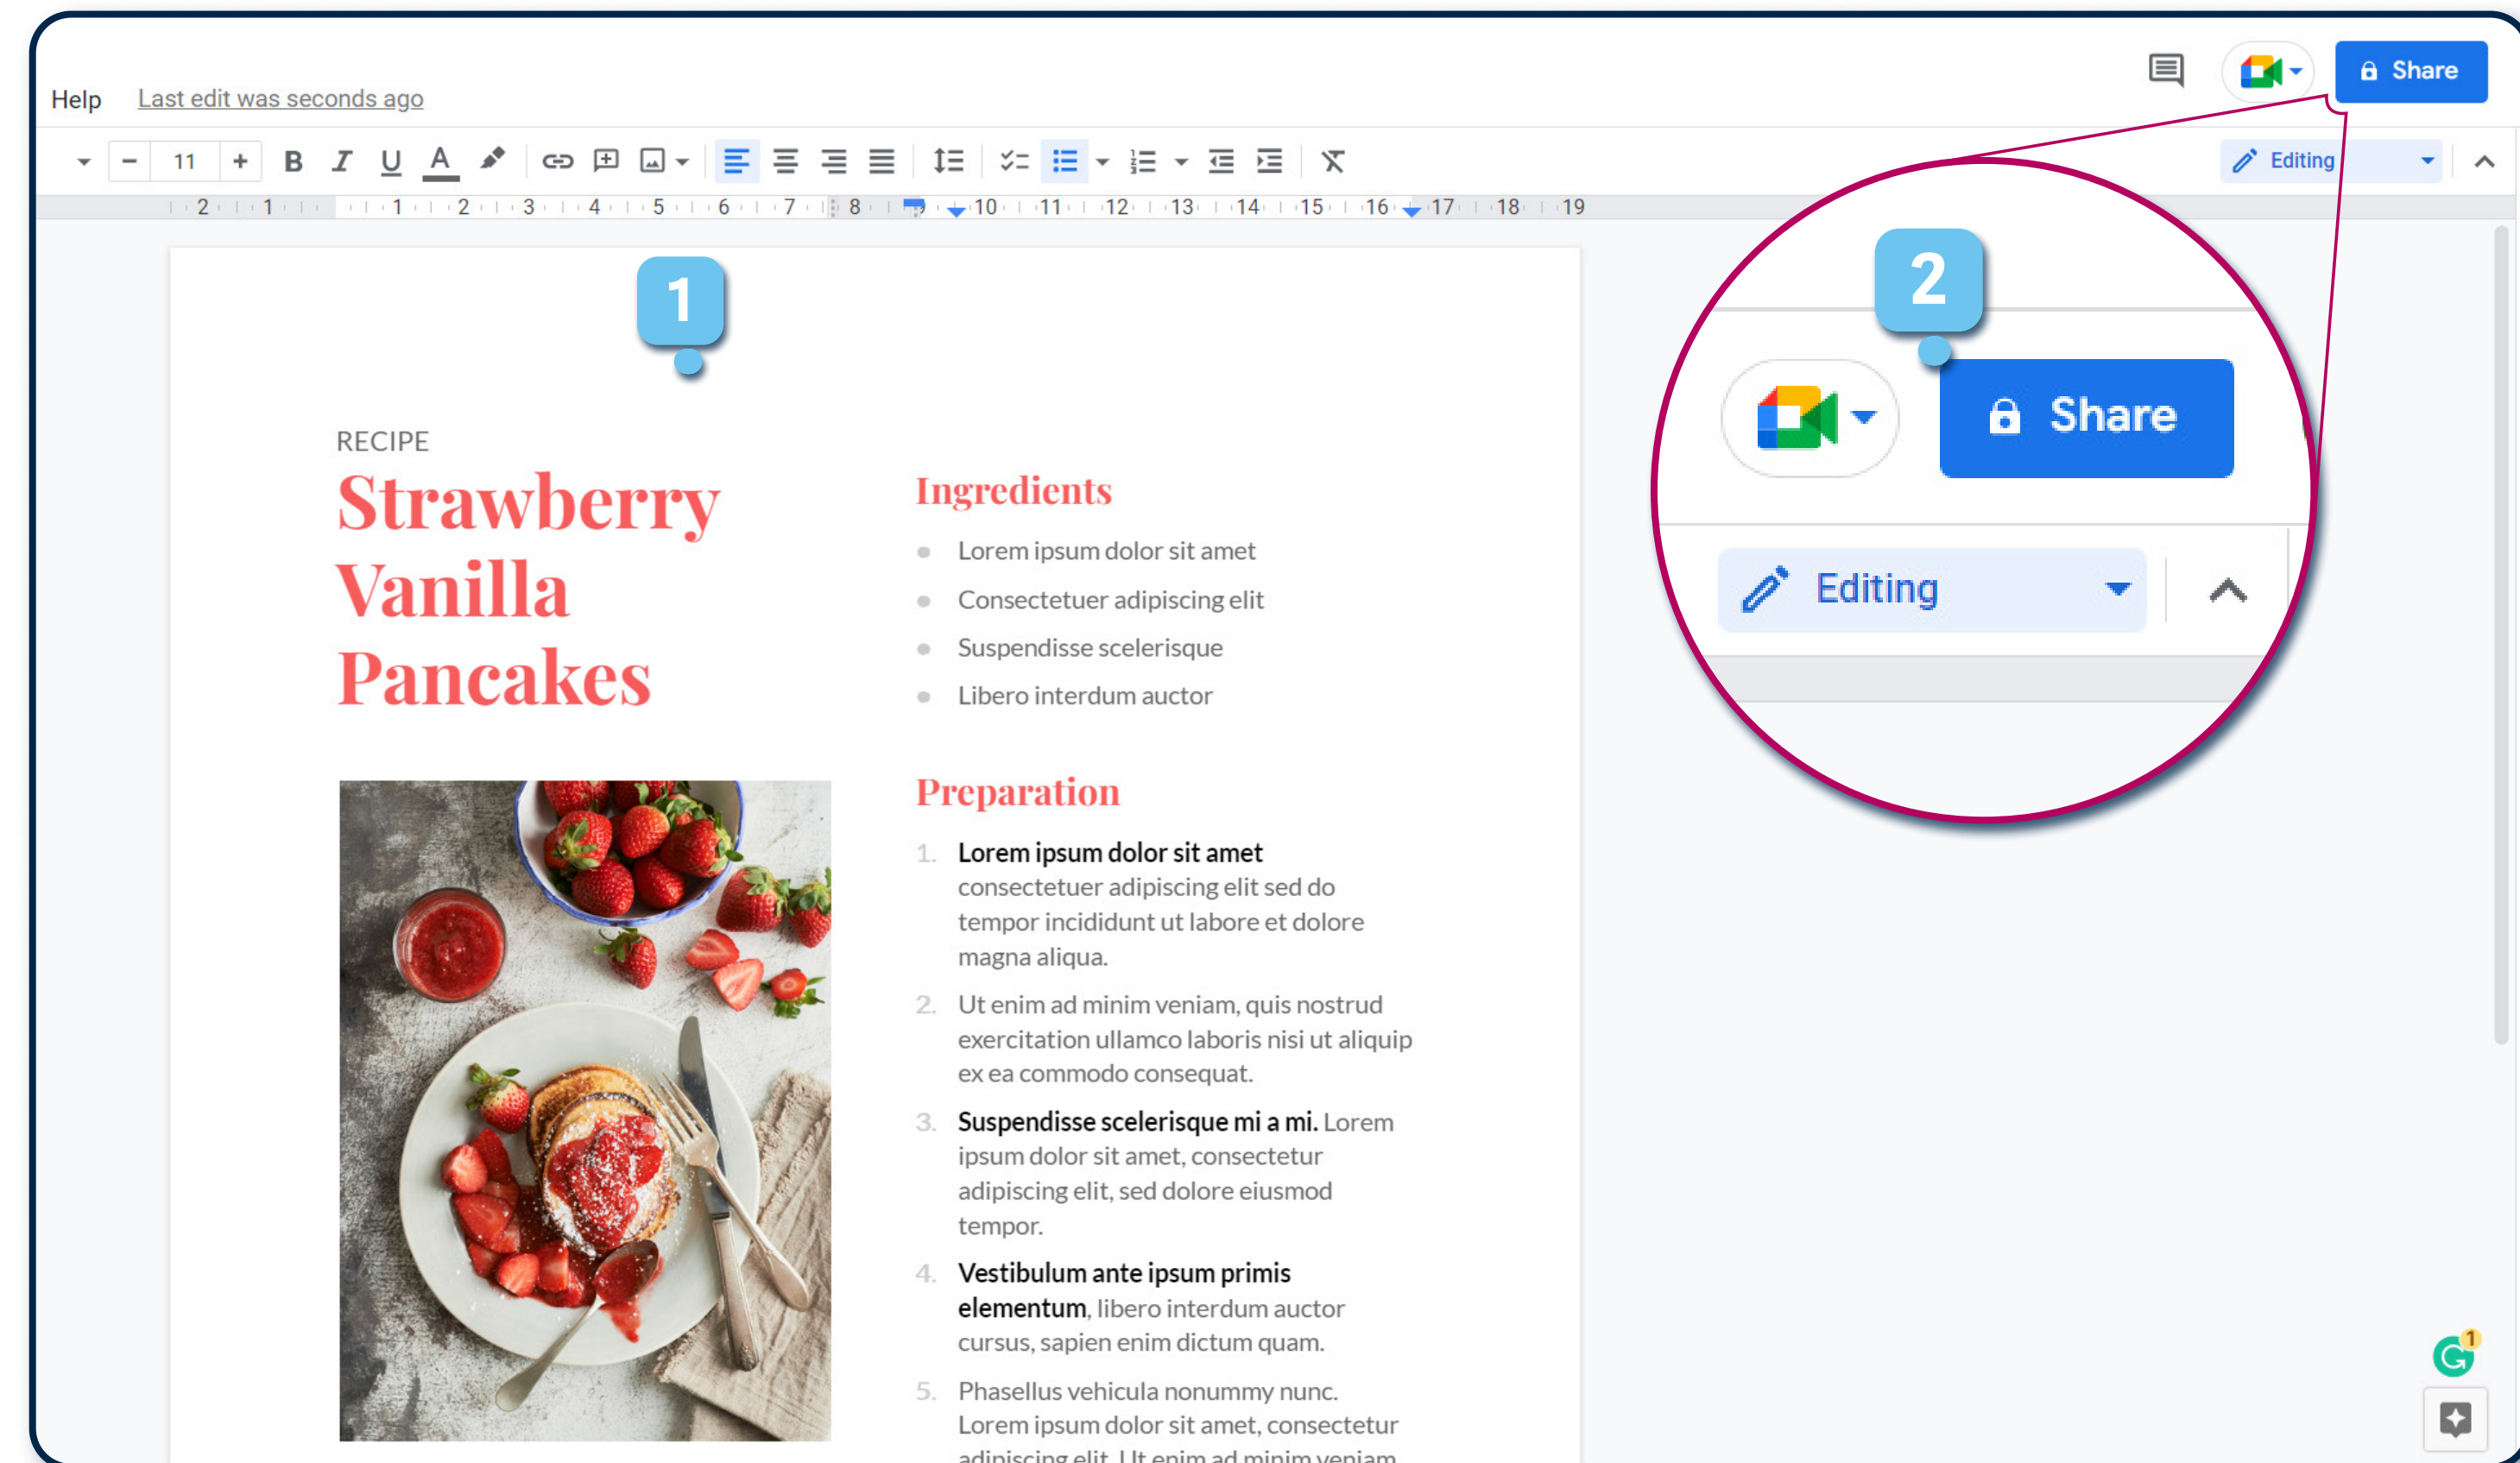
Help Last edit was seconds ago

Share

11

Editing

2 1 1 2 3 4 5 6 7 8 10 11 12 13 14 15 16 17 18 19

1

2

Share

Editing

RECIPE

Strawberry Vanilla Pancakes

Ingredients

- Lorem ipsum dolor sit amet
- Consectetuer adipiscing elit
- Suspendisse scelerisque
- Libero interdum auctor

Preparation

1. **Lorem ipsum dolor sit amet** consectetuer adipiscing elit sed do tempor incididunt ut labore et dolore magna aliqua.
2. Ut enim ad minim veniam, quis nostrud exercitation ullamco laboris nisi ut aliquip ex ea commodo consequat.
3. **Suspendisse scelerisque mi a mi.** Lorem ipsum dolor sit amet, consectetur adipiscing elit, sed dolore eiusmod tempor.
4. **Vestibulum ante ipsum primis elementum**, libero interdum auctor cursus, sapien enim dictum quam.
5. Phasellus vehicula nonummy nunc. Lorem ipsum dolor sit amet, consectetur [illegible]

1